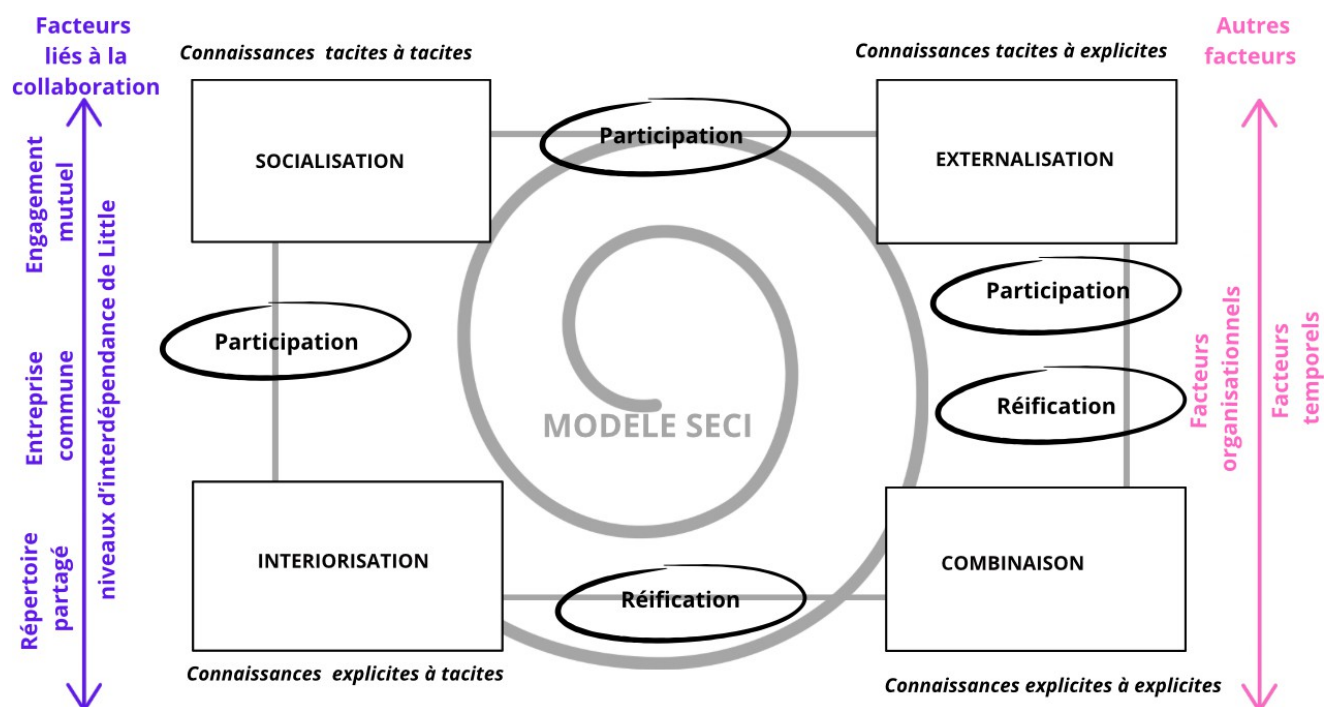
Facteurs liés à la collaboration

Connaissances tacites à tacites

Connaissances tacites à explicites

Autres facteurs

Engagement mutuel

Entreprise commune

Répertoire partagé

niveaux d'interdépendance de Little

SOCIALISATION

Participation

EXTERNALISATION

Participation

Participation

Réification

MODELE SECI

Facteurs organisationnels

Facteurs temporels

INTERIORISATION

Réification

COMBINAISON

Connaissances explicites à tacites

Connaissances explicites à explicites